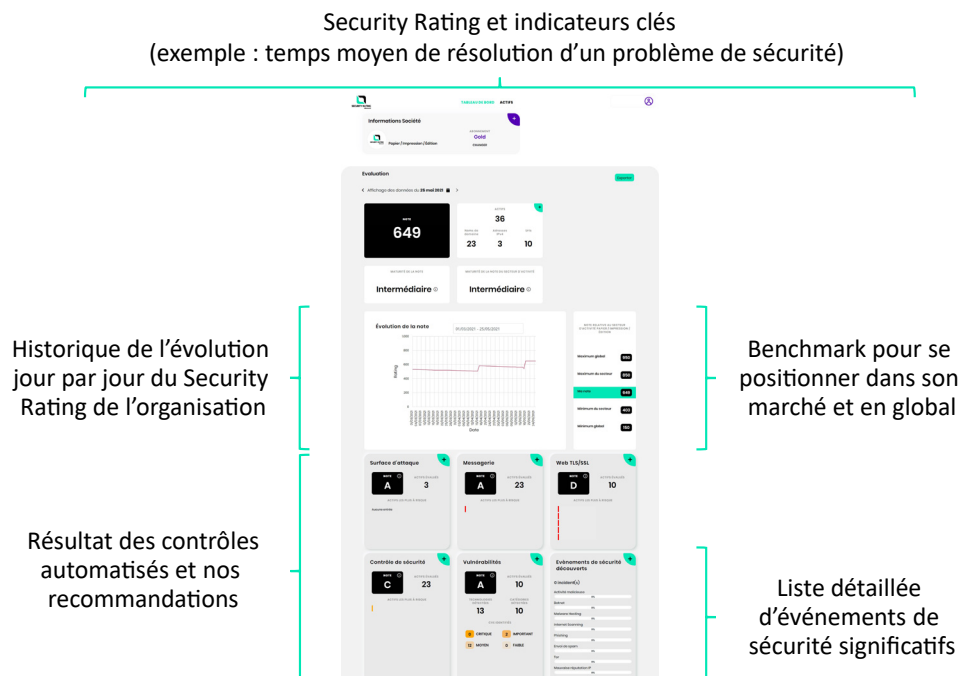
Security Rating et indicateurs clés
(exemple : temps moyen de résolution d'un problème de sécurité)

TABLEAU DE BORD ACTIFS

Informations Société

Papier / Impression / Édition

Gold

Evaluation

Affichage des données du 25 mai 2021

NOTE
649

ACTIFS
36

23 3 10

Intermédiaire

Intermédiaire

Évolution de la note

Rating

Date

Maximum global 950

Maximum du secteur 850

Ma note 649

Minimum du secteur 403

Minimum global 180

Historique de l'évolution jour par jour du Security Rating de l'organisation

Benchmark pour se positionner dans son marché et en global

Surface d'attaque
NOTE
A
3

Messagerie
NOTE
A
23

Web TLS/SSL
NOTE
D
10

Contrôle de sécurité
NOTE
C
23

Vulnérabilités
NOTE
A
10

13 10

0 CRITIQUE 2 IMPORTANT
12 MOYEN 0 FAIBLE

Évènements de sécurité découverts

Résultat des contrôles automatisés et nos recommandations

Liste détaillée d'événements de sécurité significatifs